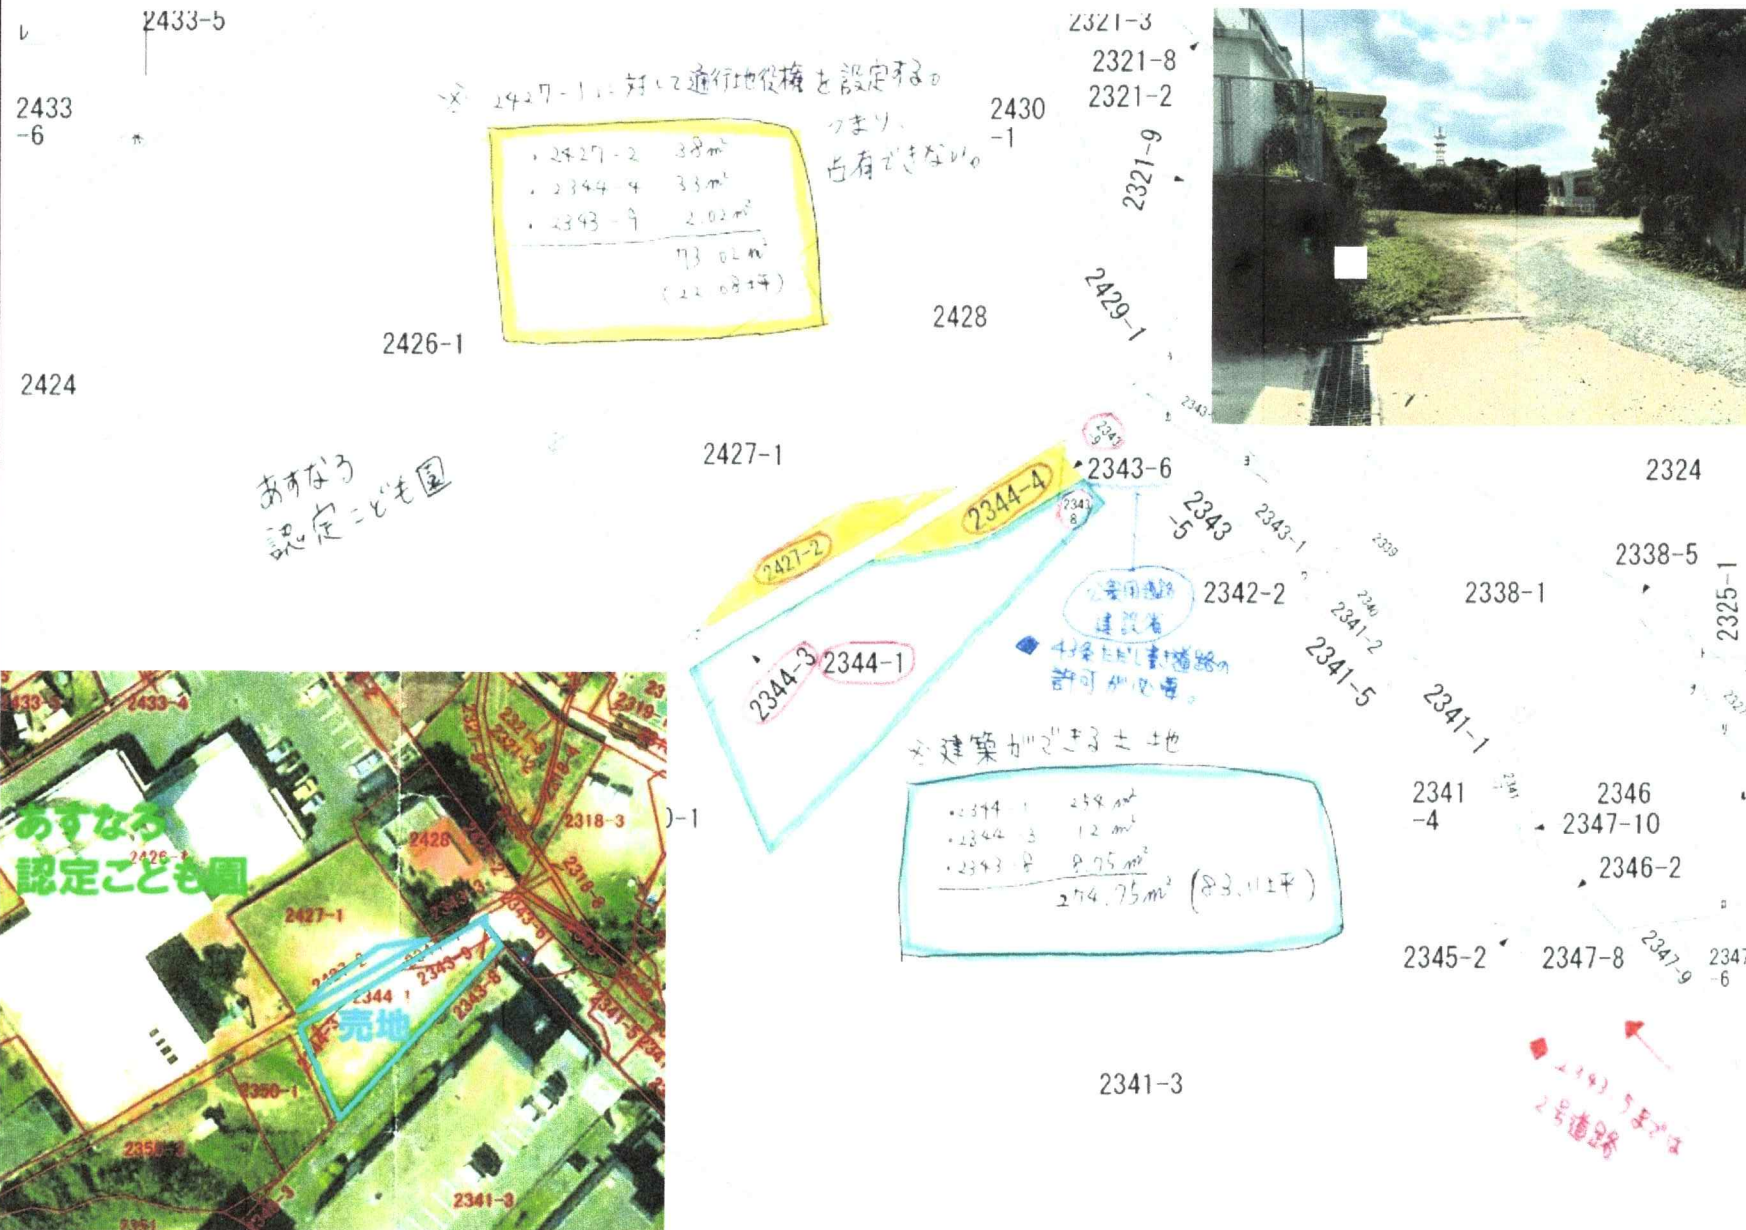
2433-5

2433
-6

※2427-1に対して通行地役権を設定する。
つまり、
占有できない。

・2427-2 38$m^2$
・2344-4 33$m^2$
・2343-9 2.02$m^2$
73.02$m^2$
(22.08坪)

2430
-1

2321-3
2321-8
2321-2
2321-9
2429-1

2428
2426-1
2424
2427-1

あすなろ
認定こども園

2343-6
2344-4
2427-2
2343-5
2343-1
2343-8
2342-2
2338-5
2338-1
2324
2325-1

公益用道路
建設省

2344-3
2344-1
2341-2
2341-5
2341-1

◆43条ただし書道路の許可が必要。

※建築ができる土地

・2344-1 254$m^2$
・2344-3 12$m^2$
・2343-8 8.75$m^2$
274.75$m^2$ (83.11坪)

2341
-4
2346
2347-10
2346-2
2345-2
2347-8
2347-9
2347
-6

2341-3

■2343-5までは
2号道路

あすなろ
認定こども園
2433-4
2426-1
2428
2427-1
2344-1
2343-9
2343-8
2318-3
売地
2350-1
2350-2
2341-3
2351